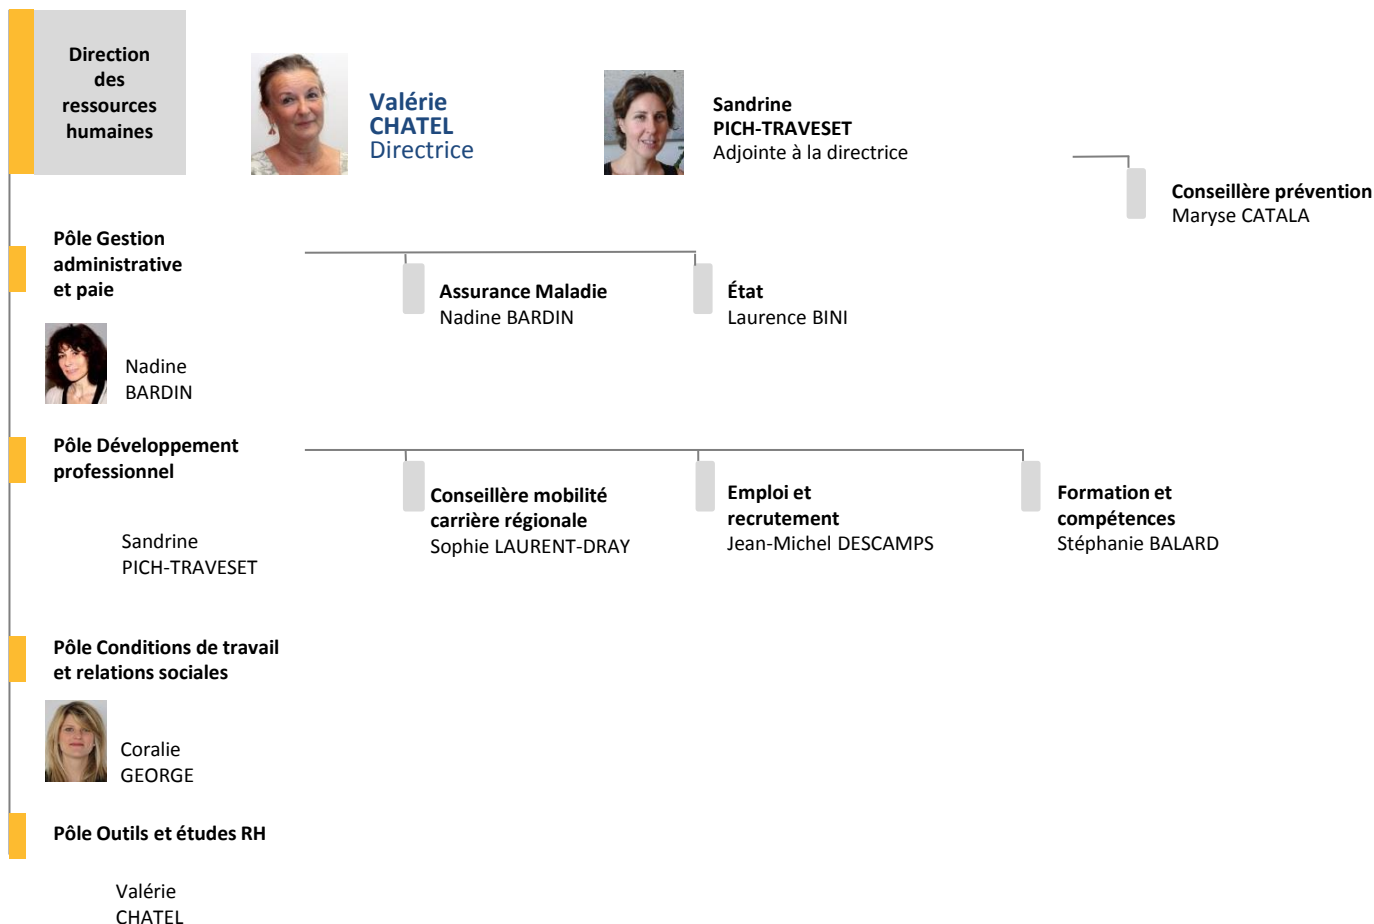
Direction des ressources humaines

Valérie CHATEL
Directrice

Sandrine PICH-TRAVESET
Adjointe à la directrice

Conseillère prévention
Maryse CATALA

Pôle Gestion administrative et paie

Nadine BARDIN

Assurance Maladie
Nadine BARDIN

État
Laurence BINI

Pôle Développement professionnel

Sandrine PICH-TRAVESET

Conseillère mobilité carrière régionale
Sophie LAURENT-DRAY

Emploi et recrutement
Jean-Michel DESCAMPS

Formation et compétences
Stéphanie BALARD

Pôle Conditions de travail et relations sociales

Coralie GEORGE

Pôle Outils et études RH

Valérie CHATEL